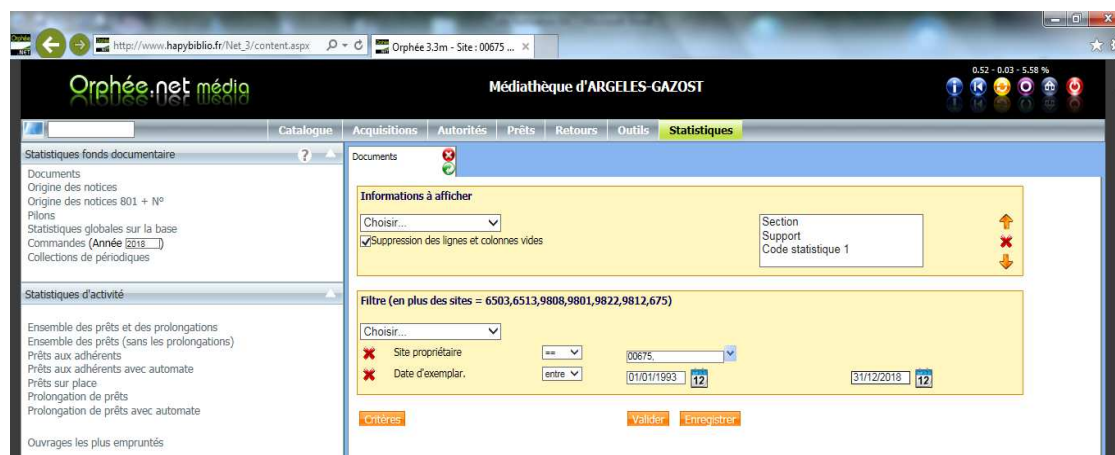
http://www.hapybiblio.fr/Net_3/content.aspx
Orphée 3.3m - Site : 00675 ...

Orphée.net média

Médiathèque d'ARGELES-GAZOST

0.52 - 0.03 - 5.58 %

Catalogue | Acquisitions | Autorités | Prêts | Retours | Outils | Statistiques

Statistiques fonds documentaire ?

Documents
Origine des notices
Origine des notices 801 + N°
Pilons
Statistiques globales sur la base
Commandes (Année 2018 )
Collections de périodiques

Statistiques d'activité

Ensemble des prêts et des prolongations
Ensemble des prêts (sans les prolongations)
Prêts aux adhérents
Prêts aux adhérents avec automate
Prêts sur place
Prolongation de prêts
Prolongation de prêts avec automate

Ouvrages les plus empruntés

Documents

Informations à afficher

Choisir...
Suppression des lignes et colonnes vides

Section
Support
Code statistique 1

Filtre (en plus des sites = 6503,6513,9808,9801,9822,9812,675)

Choisir...
Site propriétaire == 00675,
Date d'exemplar. entre 01/01/1993 12 31/12/2018 12

Critères
Valider Enregistrer